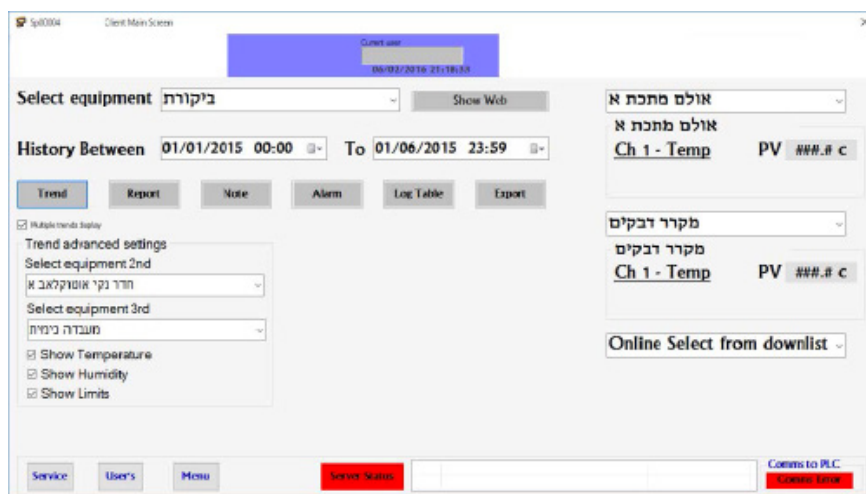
Spl0004 Client Main Screen

Current user
06/02/2016 21:18:53

Select equipment ביקורת

Show Web

History Between 01/01/2015 00:00 To 01/06/2015 23:59

Trend Report Note Alarm Log Table Export

Multiple trends display

Trend advanced settings
Select equipment 2nd
חדר נקי אוטוקלאב א
Select equipment 3rd
מעבדה כימית
☑ Show Temperature
☑ Show Humidity
☑ Show Limits

אולם מתכת א
אולם מתכת א
Ch 1 - Temp PV ###.# c

מקרר דבקים
מקרר דבקים
Ch 1 - Temp PV ###.# c

Online Select from downlist

Service User's Menu Server Status

Comms to PLC
Comms Error